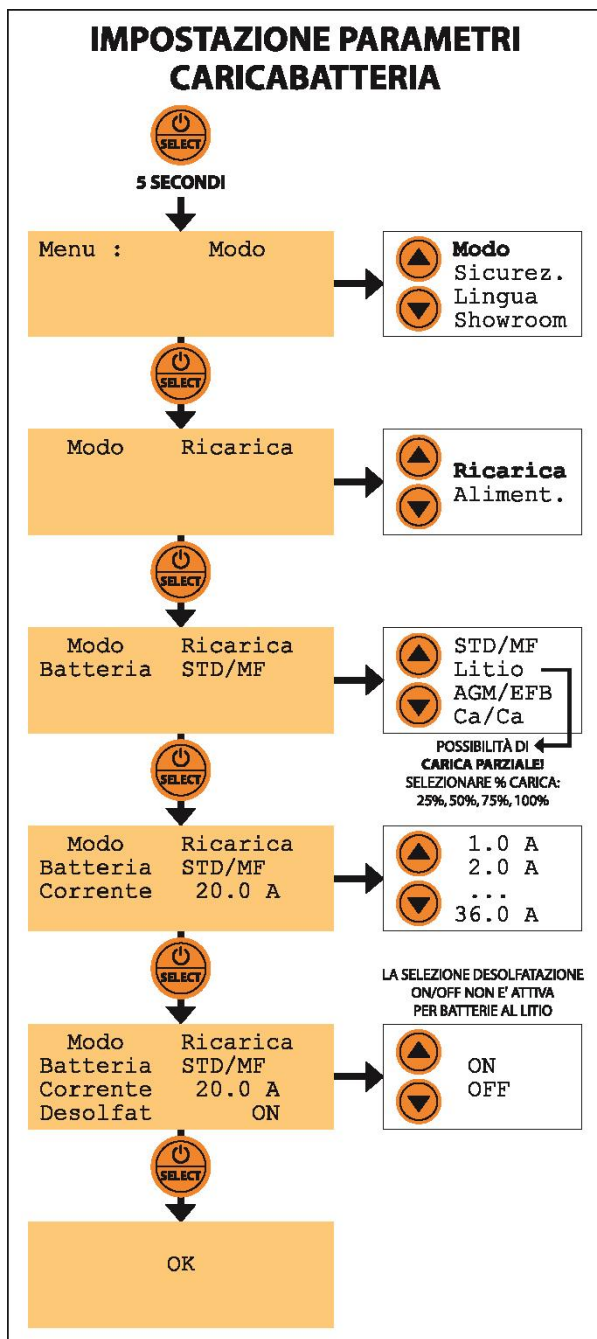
IMPOSTAZIONE PARAMETRI CARICABATTERIA

SELECT

5 SECONDI

Menu : Modo

Modo
Sicurez.
Lingua
Showroom

SELECT

Modo Ricarica

Ricarica
Aliment.

SELECT

Modo Ricarica
Batteria STD/MF

STD/MF
Litio
AGM/EFB
Ca/Ca

POSSIBILITÀ DI CARICA PARZIALE!
SELEZIONARE % CARICA: 25%, 50%, 75%, 100%

SELECT

Modo Ricarica
Batteria STD/MF
Corrente 20.0 A

1.0 A
2.0 A
...
36.0 A

SELECT

LA SELEZIONE DESOLFATAZIONE ON/OFF NON E' ATTIVA PER BATTERIE AL LITIO

Modo Ricarica
Batteria STD/MF
Corrente 20.0 A
Desolfat ON

ON
OFF

SELECT

OK